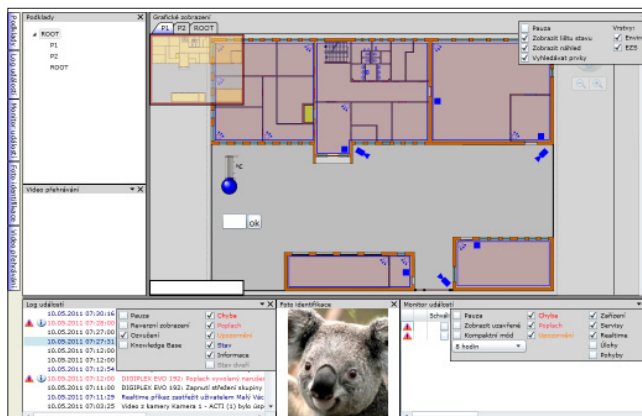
Podklady
ROOT
P1
P2
ROOT

Grafické zobrazení
P1 P2 ROOT

Pauza
Zobrazit lištu stavu
Zobrazit náhled
Vyhledávat prvky
Vrstvy
Envir
EZS

°C
ok

Video přehrávání

Podklady
Log událostí
Monitor událostí
Foto identifikace
Video přehrávání

Log událostí
Pauza
Reverzní zobrazení
Ozvučení
Knowledge Base
Chyba
Poplach
Upozornění
Stav
Informace
Stav dveří

10.05.2011 07:30:16
10.05.2011 07:28:00
10.05.2011 07:27:00
10.05.2011 07:27:31
10.05.2011 07:12:00
10.05.2011 07:12:00
10.05.2011 07:12:54
10.05.2011 07:12:00 DIGIPLEX EVO 192: Poplach vyvolaný narušen
10.05.2011 07:11:00 DIGIPLEX EVO 192: Zapnutí střežení skupiny
10.05.2011 07:11:25 Realtime příkaz zastřežit uživatelem Malý Vác
10.05.2011 07:03:25 Video z kamery Kamera 1 - ACTI (1) bylo úsp

Foto identifikace

Monitor událostí
Schvál
Pauza
Zobrazit uzavřené
Kompaktní mód
8 hodin
Chyba
Poplach
Upozornění
Zařízení
Servisy
Realtime
Úlohy
Pohyby